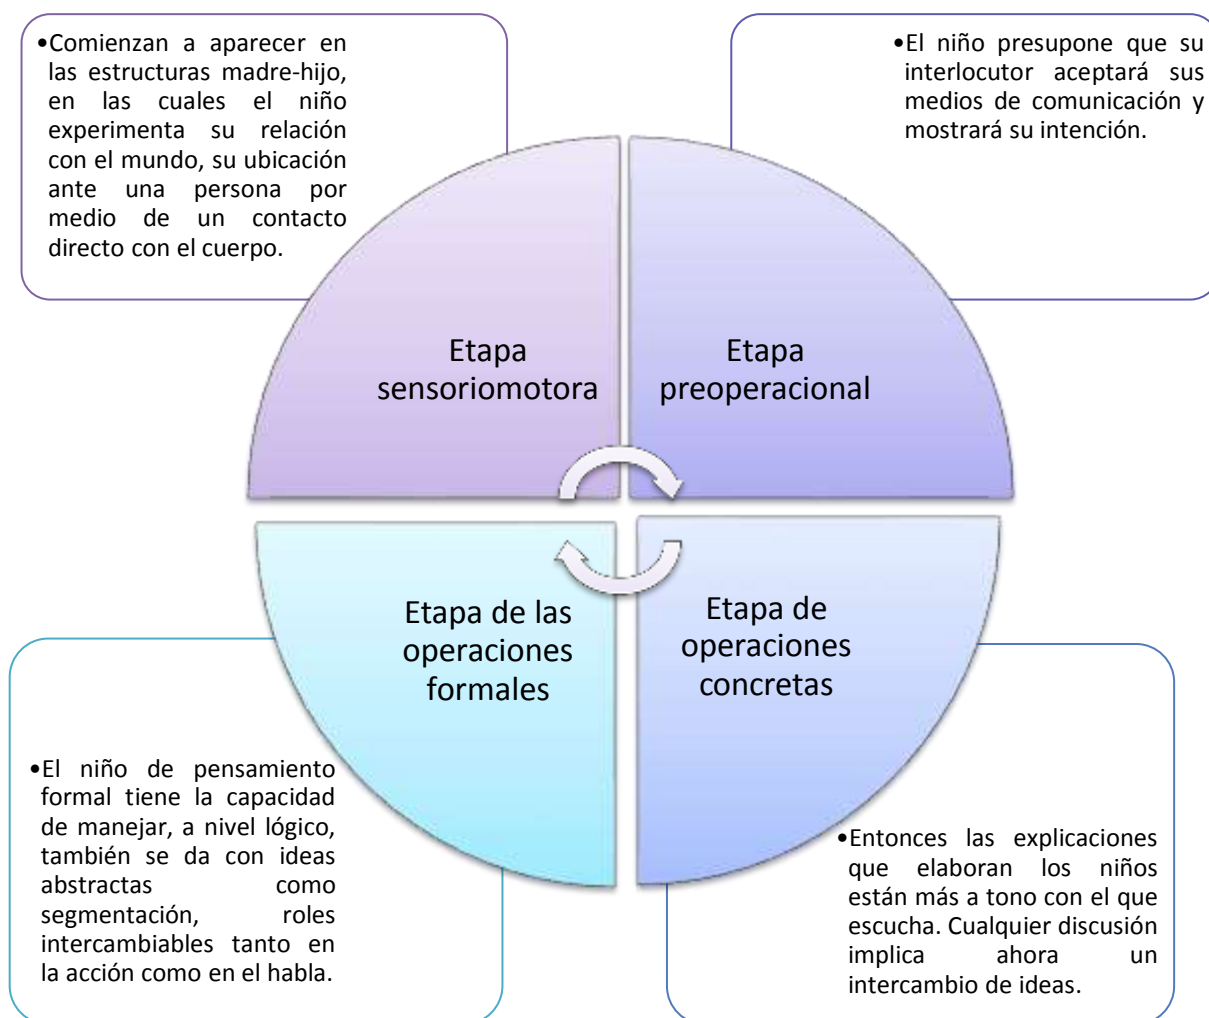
•Comienzan a aparecer en las estructuras madre-hijo, en las cuales el niño experimenta su relación con el mundo, su ubicación ante una persona por medio de un contacto directo con el cuerpo.

•El niño presupone que su interlocutor aceptará sus medios de comunicación y mostrará su intención.

Etapa sensoriomotora

Etapa preoperacional

Etapa de las operaciones formales

Etapa de operaciones concretas

•El niño de pensamiento formal tiene la capacidad de manejar, a nivel lógico, también se da con ideas abstractas como segmentación, roles intercambiables tanto en la acción como en el habla.

•Entonces las explicaciones que elaboran los niños están más a tono con el que escucha. Cualquier discusión implica ahora un intercambio de ideas.